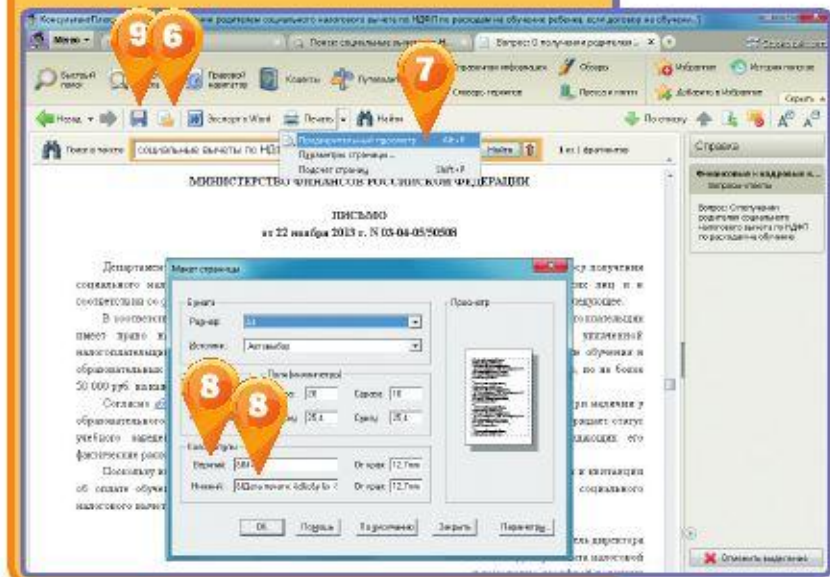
КонсультантПлюс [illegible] родителям социального налогового вычета по НДФЛ по расходам на обучение ребенка, если договор на обучение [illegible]

Меню
Поиск социальных вычетов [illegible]
Вопрос: О получении родителем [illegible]

Быстрый поиск
Правовой навигатор
Кодексы
Путеводитель
Обзоры
Словарь терминов
Пресса и книги
Избранное
История поиска
Добавить в Избранное

Назад
Экспорт в Word
Печать
Найти
По списку

Поиск в тексте
социальные вычеты по НДФЛ
Найти
1 из 1 фрагментов

Предварительный просмотр Alt+P
Параметры страницы...
Подгонка страницы Shift+P

9
6
7
8
8

МИНИСТЕРСТВО ФИНАНСОВ РОССИЙСКОЙ ФЕДЕРАЦИИ

ПИСЬМО
от 22 ноября 2013 г. N 03-04-05/50508

Департамент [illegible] по получению социального нал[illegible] лиц и в соответствии со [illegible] следующее.
В соответст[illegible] налогоплательщик имеет право н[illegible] упомянутой налогоплательщи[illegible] обучения в образовательны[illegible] но не более 50 000 руб. на каж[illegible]
Согласно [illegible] при наличии у образовательного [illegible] подтверждающего статус учебного заведе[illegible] его фактические расх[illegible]
Поскольку в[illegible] и квитанции об оплате обуче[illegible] социального налогового вычет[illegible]

Макет страницы
Бумага
Размер: А4
Источник: Автовыбор
Поля (миллиметры)
Левое: 20
Правое: 10
Верхнее: 20
Нижнее: 20
Колонтитулы
Верхний: &b&
Нижний: &bДата печати: &d&b&p &n
От края: 12,7мм
От края: 12,7мм
Просмотр
ОК
Помощь
По умолчанию
Закрыть
Параметры...

Справка
Финансовые и кадровые консультации
Вопросы-ответы
Вопрос: О получении родителем социального налогового вычета по НДФЛ по расходам на обучение
Отменить выделение